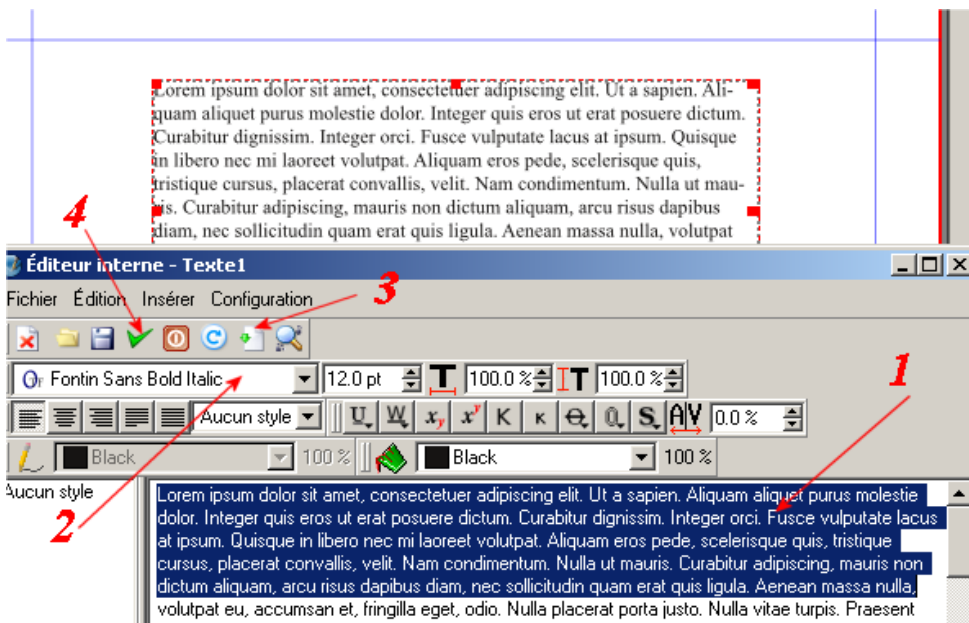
Lorem ipsum dolor sit amet, consectetuer adipiscing elit. Ut a sapien. Aliquam aliquet purus molestie dolor. Integer quis eros ut erat posuere dictum. Curabitur dignissim. Integer orci. Fusce vulputate lacus at ipsum. Quisque in libero nec mi laoreet volutpat. Aliquam eros pede, scelerisque quis, tristique cursus, placerat convallis, velit. Nam condimentum. Nulla ut mauris. Curabitur adipiscing, mauris non dictum aliquam, arcu risus dapibus diam, nec sollicitudin quam erat quis ligula. Aenean massa nulla, volutpat

4

Éditeur interne - Texte1

Fichier Édition Insérer Configuration

3

Fontin Sans Bold Italic 12.0 pt 100.0 % 100.0 %

1

Aucun style 0.0 %

Black 100 % Black 100 %

2

Aucun style

Lorem ipsum dolor sit amet, consectetuer adipiscing elit. Ut a sapien. Aliquam aliquet purus molestie dolor. Integer quis eros ut erat posuere dictum. Curabitur dignissim. Integer orci. Fusce vulputate lacus at ipsum. Quisque in libero nec mi laoreet volutpat. Aliquam eros pede, scelerisque quis, tristique cursus, placerat convallis, velit. Nam condimentum. Nulla ut mauris. Curabitur adipiscing, mauris non dictum aliquam, arcu risus dapibus diam, nec sollicitudin quam erat quis ligula. Aenean massa nulla, volutpat eu, accumsan et, fringilla eget, odio. Nulla placerat porta justo. Nulla vitae turpis. Praesent